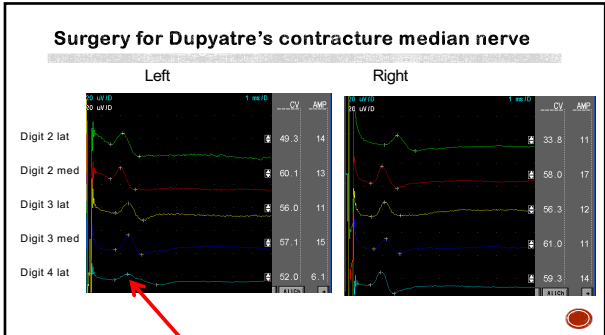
Surgery for Dupyatre's contracture median nerve

Left

Right

Digit 2 lat

Digit 2 med

Digit 3 lat

Digit 3 med

Digit 4 lat

20 uV/D
20 uV/D
1 ms/D

| CV | AMP |
|---|---|
| 49.3 | 14 |
| 60.1 | 13 |
| 56.0 | 11 |
| 57.1 | 15 |
| 52.0 | 6.1 |

ALLCh

20 uV/D
20 uV/D
1 ms/D

| CV | AMP |
|---|---|
| 33.8 | 11 |
| 58.0 | 17 |
| 56.3 | 12 |
| 61.0 | 11 |
| 59.3 | 14 |

ALLCh